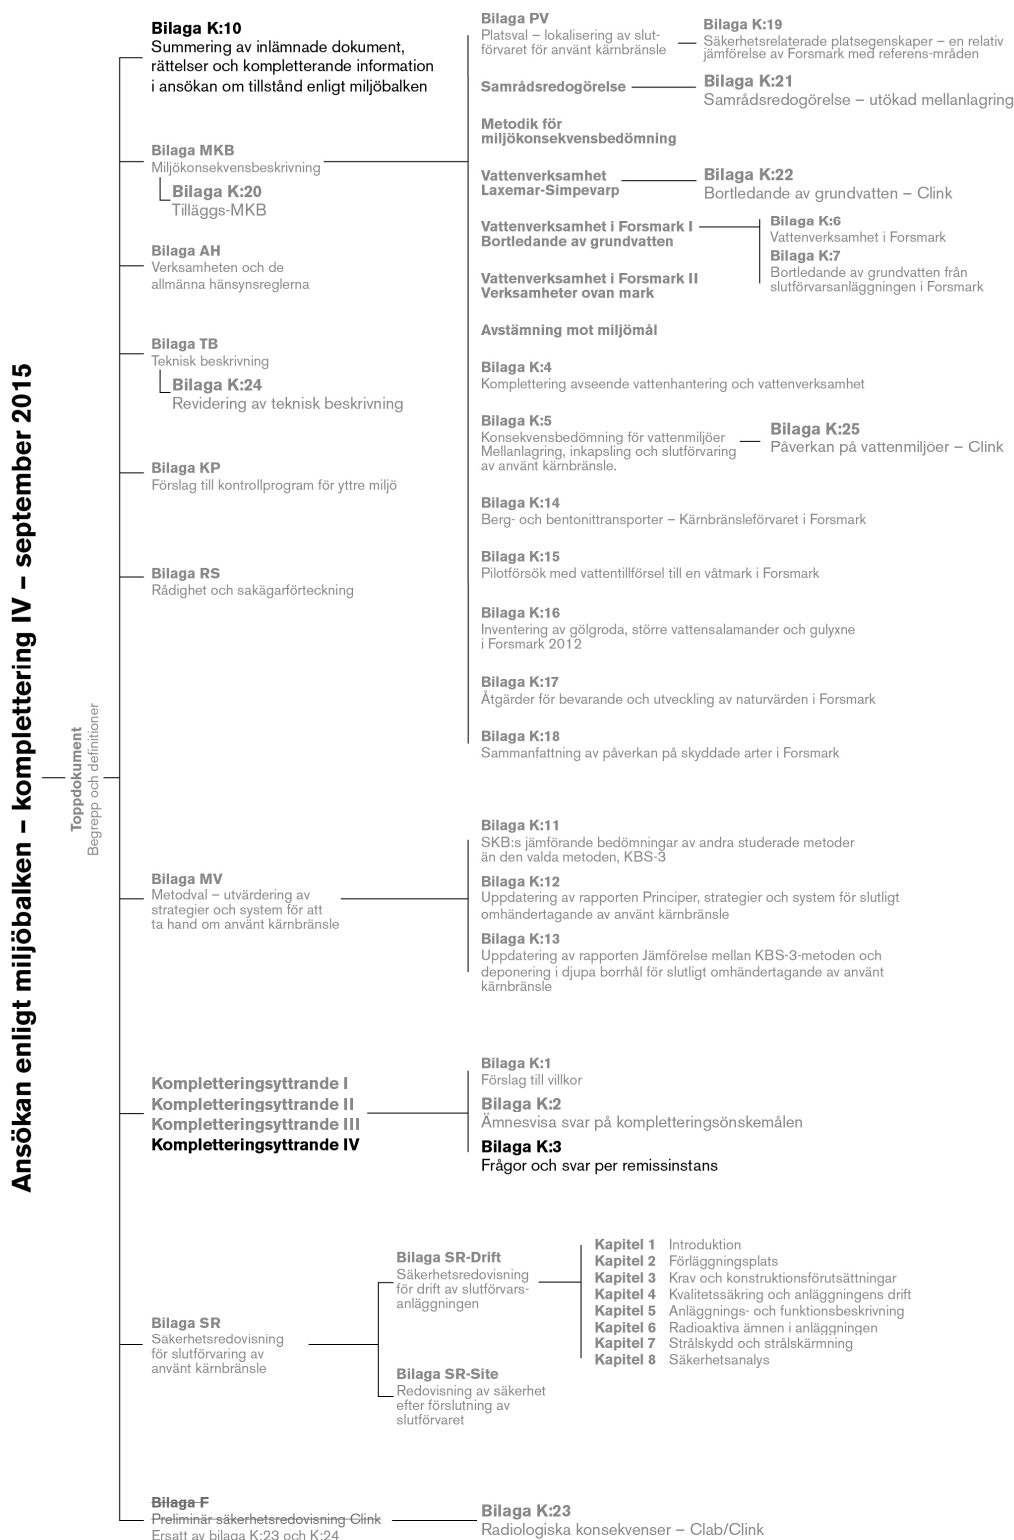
Ansökan enligt miljöbalken – komplettering IV – september 2015

Toppdokument
Begrepp och definitioner

Bilaga K:10
Summering av inlämnade dokument, rättelser och kompletterande information i ansökan om tillstånd enligt miljöbalken

Bilaga MKB
Miljökonsekvensbeskrivning

Bilaga K:20
Tilläggs-MKB

Bilaga AH
Verksamheten och de allmänna hänsynsreglerna

Bilaga TB
Teknisk beskrivning

Bilaga K:24
Revidering av teknisk beskrivning

Bilaga KP
Förslag till kontrollprogram för yttre miljö

Bilaga RS
Rådighet och sakägarförteckning

Bilaga PV
Platsval – lokalisering av slutförvaret för använt kärnbränsle

Bilaga K:19
Säkerhetsrelaterade platsegenskaper – en relativ jämförelse av Forsmark med referens-mråden

Samrådsredogörelse

Bilaga K:21
Samrådsredogörelse – utökad mellanlagring

Metodik för miljökonsekvensbedömning

Vattenverksamhet Laxemar-Simpevarp

Bilaga K:22
Bortledande av grundvatten – Clink

Vattenverksamhet i Forsmark I Bortledande av grundvatten

Bilaga K:6
Vattenverksamhet i Forsmark

Bilaga K:7
Bortledande av grundvatten från slutförvarsanläggningen i Forsmark

Vattenverksamhet i Forsmark II Verksamheter ovan mark

Avstämning mot miljömål

Bilaga K:4
Komplettering avseende vattenhantering och vattenverksamhet

Bilaga K:5
Konsekvensbedömning för vattenmiljöer Mellanlagring, inkapsling och slutförvaring av använt kärnbränsle.

Bilaga K:25
Påverkan på vattenmiljöer – Clink

Bilaga K:14
Berg- och bentonittransporter – Kärnbränsleförvaret i Forsmark

Bilaga K:15
Pilotförsök med vattentillförsel till en våtmark i Forsmark

Bilaga K:16
Inventering av gölgroda, större vattensalamander och gulyxne i Forsmark 2012

Bilaga K:17
Åtgärder för bevarande och utveckling av naturvärden i Forsmark

Bilaga K:18
Sammanfattning av påverkan på skyddade arter i Forsmark

Bilaga MV
Metodval – utvärdering av strategier och system för att ta hand om använt kärnbränsle

Bilaga K:11
SKB:s jämförande bedömningar av andra studerade metoder än den valda metoden, KBS-3

Bilaga K:12
Uppdatering av rapporten Principer, strategier och system för slutligt omhändertagande av använt kärnbränsle

Bilaga K:13
Uppdatering av rapporten Jämförelse mellan KBS-3-metoden och deponering i djupa borrhål för slutligt omhändertagande av använt kärnbränsle

Kompletteringsyttrande I
Kompletteringsyttrande II
Kompletteringsyttrande III
Kompletteringsyttrande IV

Bilaga K:1
Förslag till villkor

Bilaga K:2
Ämnesvisa svar på kompletteringsönskemålen

Bilaga K:3
Frågor och svar per remissinstans

Bilaga SR
Säkerhetsredovisning för slutförvaring av använt kärnbränsle

Bilaga SR-Drift
Säkerhetsredovisning för drift av slutförvarsanläggningen

Kapitel 1 Introduktion
Kapitel 2 Förläggningsplats
Kapitel 3 Krav och konstruktionsförutsättningar
Kapitel 4 Kvalitetssäkring och anläggningens drift
Kapitel 5 Anläggnings- och funktionsbeskrivning
Kapitel 6 Radioaktiva ämnen i anläggningen
Kapitel 7 Strålskydd och strålskärmning
Kapitel 8 Säkerhetsanalys

Bilaga SR-Site
Redovisning av säkerhet efter förslutning av slutförvaret

Bilaga F
Preliminär säkerhetsredovisning Clink
Ersatt av bilaga K:23 och K:24

Bilaga K:23
Radiologiska konsekvenser – Clab/Clink